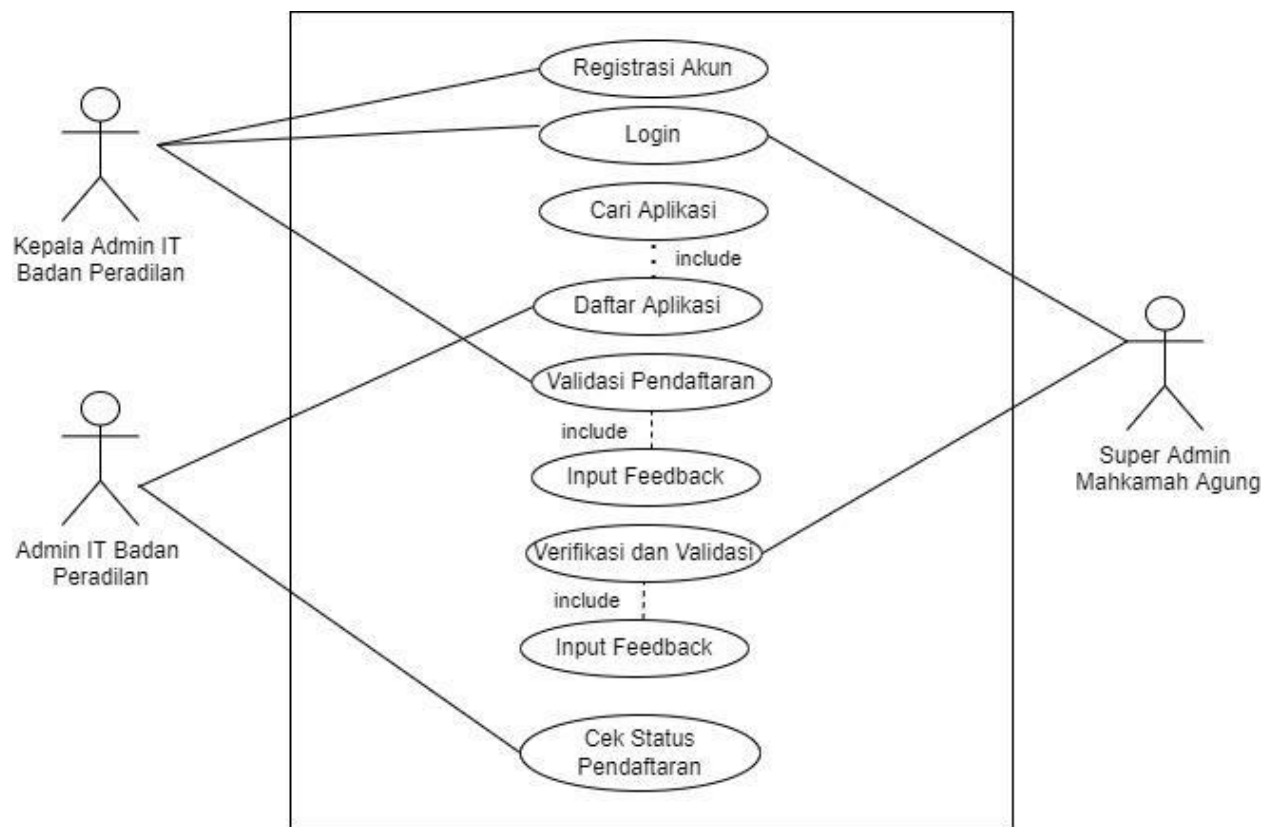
Kepala Admin IT Badan Peradilan

Registrasi Akun

Login

Cari Aplikasi

include

Daftar Aplikasi

Validasi Pendaftaran

include

Input Feedback

Verifikasi dan Validasi

include

Input Feedback

Cek Status Pendaftaran

Admin IT Badan Peradilan

Super Admin Mahkamah Agung